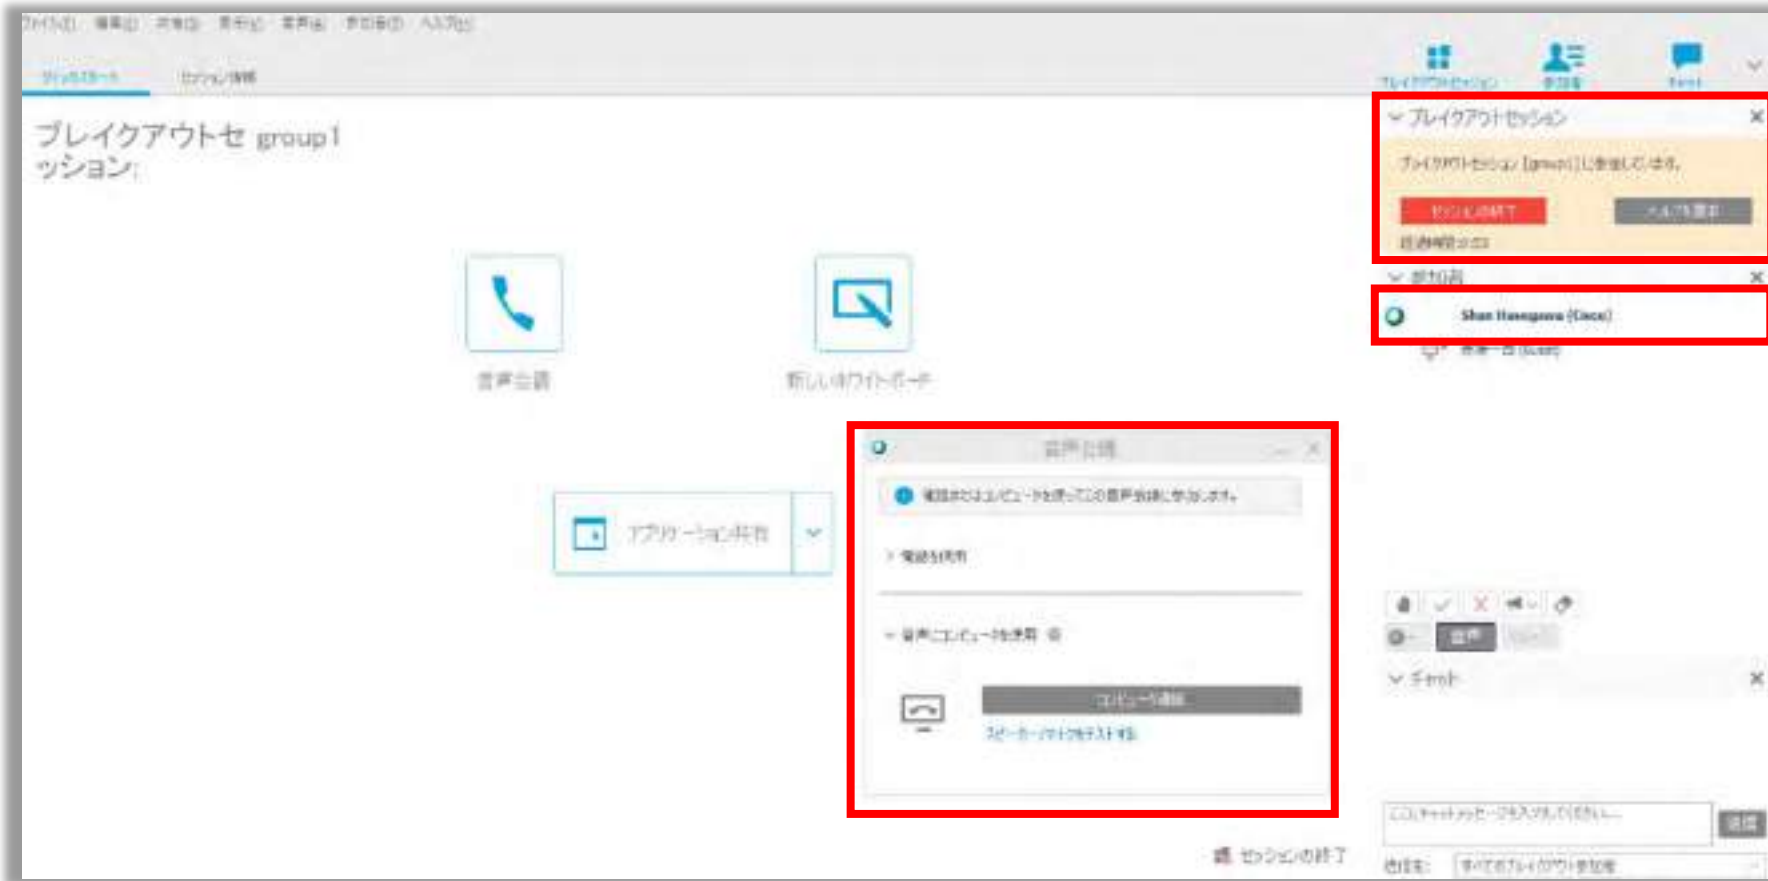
ファイル(F) 編集(E) 共有(S) 表示(V) 音声(A) 参加者(P) ヘルプ(H)

クイックスタート セッション情報

ブレイクアウトセッション group1

音声会議

新しいホワイトボード

アプリケーション共有

ブレイクアウトセッション 参加者 チャット

ブレイクアウトセッション

ブレイクアウトセッション [group1] に参加しています。

セッションの終了 ヘルプを要求

経過時間 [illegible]

参加者

Shun Hasegawa (Cisco)

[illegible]

音声会議

電話またはコンピュータを使ってこの音声会議に参加します。

電話を使用

音声にコンピュータを使用

コンピュータ通話

スピーカーとマイクをテストする

音声

チャット

ここにチャットメッセージを入力してください...

送信

宛先: すべてのブレイクアウト参加者

セッションの終了